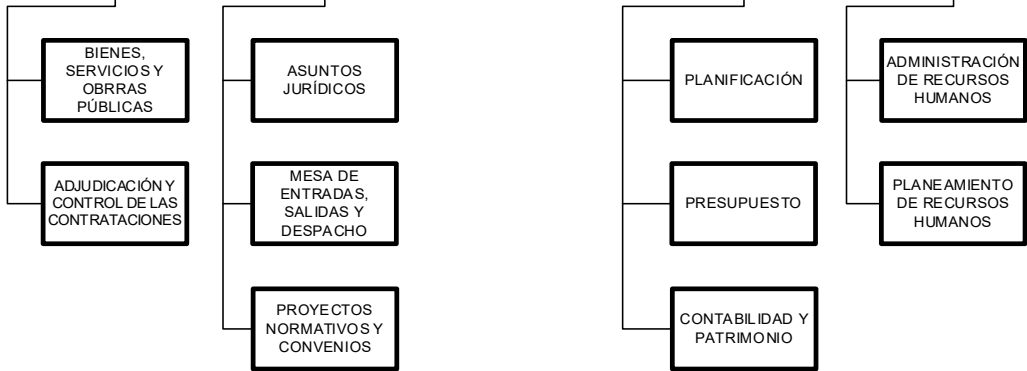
BIENES, SERVICIOS Y OBRRAS PÚBLICAS

ADJUDICACIÓN Y CONTROL DE LAS CONTRATACIONES

ASUNTOS JURÍDICOS

MESA DE ENTRADAS, SALIDAS Y DESPACHO

PROYECTOS NORMATIVOS Y CONVENIOS

PLANIFICACIÓN

PRESUPUESTO

CONTABILIDAD Y PATRIMONIO

ADMINISTRACIÓN DE RECURSOS HUMANOS

PLANEAMIENTO DE RECURSOS HUMANOS